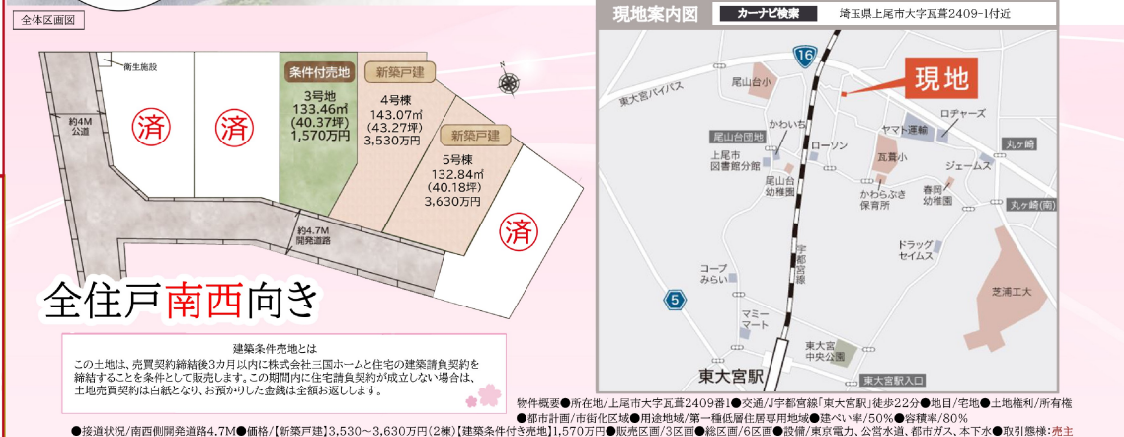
全体区画図

衛生施設

約4M
公道

済

済

条件付売地
3号地
133.46㎡
(40.37坪)
1,570万円

新築戸建
4号棟
143.07㎡
(43.27坪)
3,530万円

新築戸建
5号棟
132.84㎡
(40.18坪)
3,630万円

済

約4.7M
開発道路

全住戸南西向き

建築条件売地とは
この土地は、売買契約締結後3カ月以内に株式会社三国ホームと住宅の建築請負契約を締結することを条件として販売します。この期間内に住宅請負契約が成立しない場合は、土地売買契約は白紙となり、お預かりした金銭は全額お返しします。

現地案内図
カーナビ検索
埼玉県上尾市大字瓦葺2409-1付近

16
現地
尾山台小
東大宮バイパス
ロヂャーズ
かわいち
ヤマト運輸
丸ヶ崎
尾山台団地
ローソン
瓦葺小
ジェームス
上尾市図書館分館
尾山台幼稚園
かわらぶき保育所
春岡幼稚園
丸ヶ崎(南)
宇都宮線
ドラッグセイムス
コープみらい
5
芝浦工大
マミーマート
東大宮中央公園
東大宮駅
東大宮駅入口

物件概要●所在地/上尾市大字瓦葺2409番1●交通/JR宇都宮線「東大宮駅」徒歩22分●地目/宅地●土地権利/所有権●都市計画/市街化区域●用途地域/第一種低層住居専用地域●建ぺい率/50%●容積率/80%
●接道状況/南西側開発道路4.7M●価格/【新築戸建】3,530～3,630万円(2棟)【建築条件付き売地】1,570万円●販売区画/3区画●総区画/6区画●設備/東京電力、公営水道、都市ガス、本下水●取引態様:売主